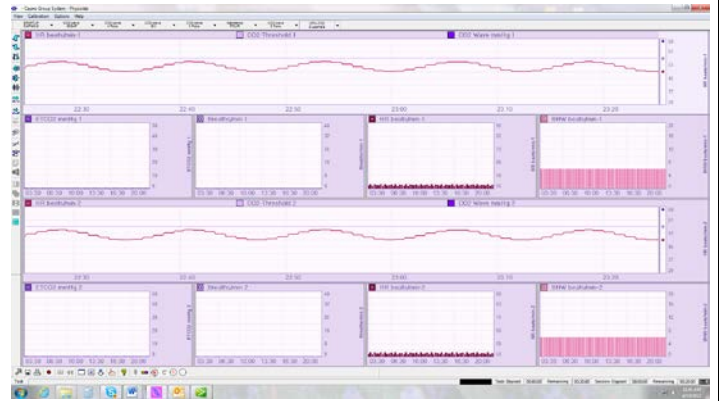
Oxycon Group System - Physiolab
View Calibration Options Help

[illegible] beschermen-1
CO2 Threshold 1
CO2 Waarde meting 1

22:30 22:40 22:50 23:00 23:10 23:20

ETCO2 meting 1
Beschermen-1
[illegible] beschermen-1
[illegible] beschermen-1

03:30 06:30 10:00 13:30 16:30 20:00

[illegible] beschermen-2
CO2 Threshold 2
CO2 Waarde meting 2

22:30 22:40 22:50 23:00 23:10 23:20

ETCO2 meting 2
Beschermen-2
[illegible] beschermen-2
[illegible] beschermen-2

03:30 06:30 10:00 13:30 16:30 20:00

Task Elapsed
Remaining
Session Elapsed
Remaining